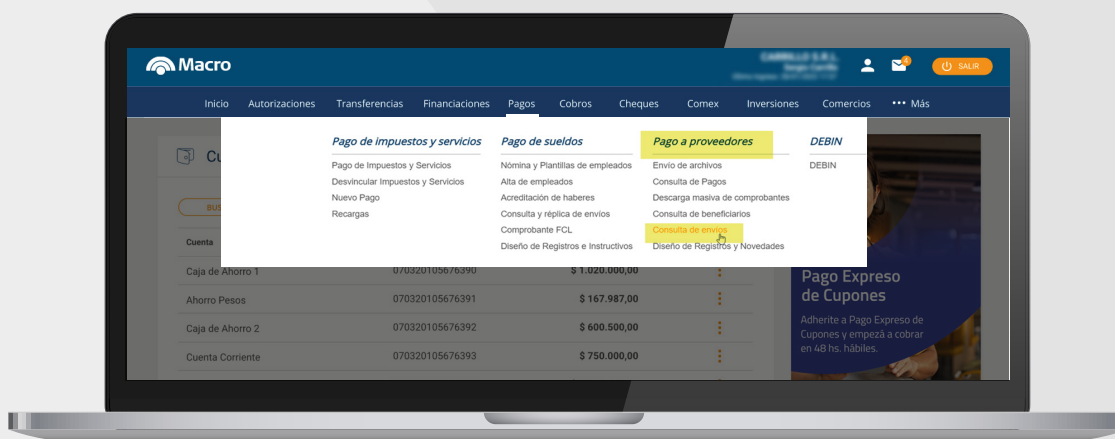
Macro

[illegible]

SALIR

Inicio Autorizaciones Transferencias Financiaciones Pagos Cobros Cheques Comex Inversiones Comercios ••• Más

Pago de impuestos y servicios
Pago de Impuestos y Servicios
Desvincular Impuestos y Servicios
Nuevo Pago
Recargas

Pago de sueldos
Nómina y Plantillas de empleados
Alta de empleados
Acreditación de haberes
Consulta y réplica de envíos
Comprobante FCL
Diseño de Registros e Instructivos

Pago a proveedores
Envío de archivos
Consulta de Pagos
Descarga masiva de comprobantes
Consulta de beneficiarios
Consulta de envíos
Diseño de Registros y Novedades

DEBIN
DEBIN

Cu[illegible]

BU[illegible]

| Cuenta | | | |
|---|---|---|---|
| Caja de Ahorro 1 | 070320105676390 | $ 1.020.000,00 | ⋮ |
| Ahorro Pesos | 070320105676391 | $ 167.987,00 | ⋮ |
| Caja de Ahorro 2 | 070320105676392 | $ 600.500,00 | ⋮ |
| Cuenta Corriente | 070320105676393 | $ 750.000,00 | ⋮ |

Pago Expreso de Cupones
Adherite a Pago Expreso de Cupones y empezá a cobrar en 48 hs. hábiles.